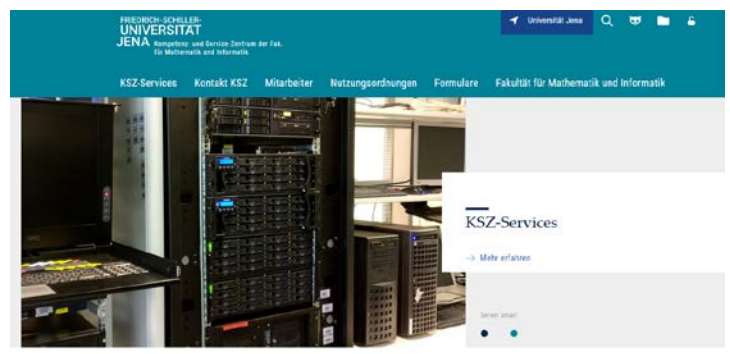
FRIEDRICH-SCHILLER-
UNIVERSITÄT
JENA Kompetenz- und Service Zentrum der Fak. für Mathematik und Informatik

Universität Jena

KSZ-Services Kontakt KSZ Mitarbeiter Nutzungsordnungen Formulare Fakultät für Mathematik und Informatik

KSZ-Services

→ Mehr erfahren

Server intern